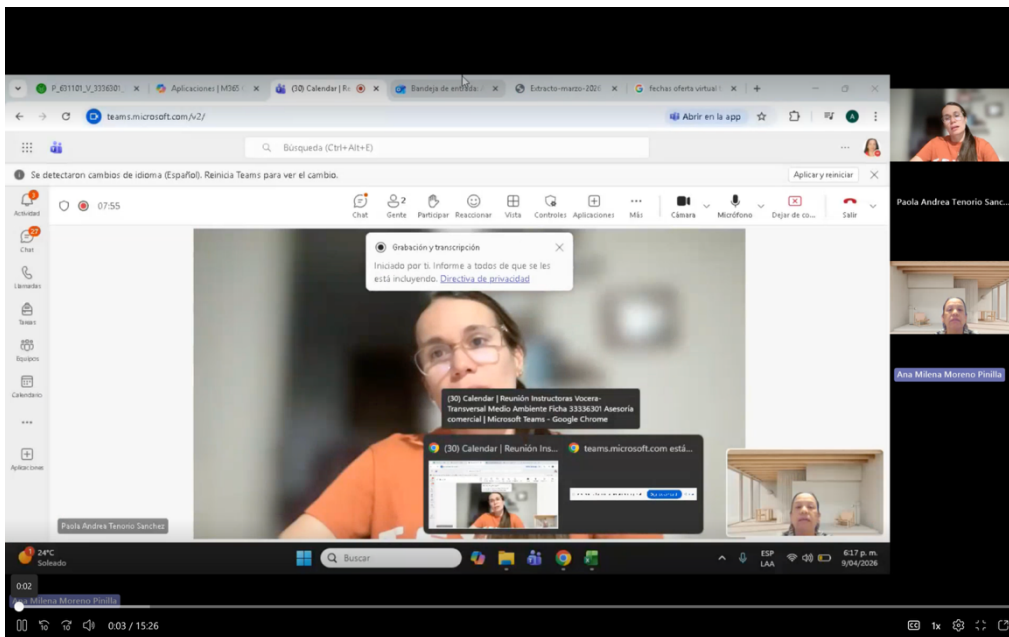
P_631101_V_3336301 × Aplicaciones | M365 × (30) Calendar | Re × Bandeja de entrada × Extracto-marzo-2026 × fechas oferta virtual × +

teams.microsoft.com/v2/

Abrir en la app

Búsqueda (Ctrl+Alt+E)

Se detectaron cambios de idioma (Español). Reinicia Teams para ver el cambio.

Aplicar y reiniciar

Actividad

Chat

Llamadas

Tareas

Equipos

Calendario

Aplicaciones

07:55

Chat Gente Participar Reaccionar Vista Controles Aplicaciones Más Cámara Micrófono Dejar de co... Salir

Grabación y transcripción

Iniciado por ti. Informe a todos de que se les está incluyendo. Directiva de privacidad

(30) Calendar | Reunión Instructoras Vocera-Transversal Medio Ambiente Ficha 33336301 Asesoría comercial | Microsoft Teams - Google Chrome

(30) Calendar | Reunión Ins...

teams.microsoft.com está...

Paola Andrea Tenorio Sanchez

Paola Andrea Tenorio Sanc...

Ana Milena Moreno Pinilla

24°C Soleado

Buscar

ESP LAA

6:17 p. m. 9/04/2026

0:02

Ana Milena Moreno Pinilla

0:03 / 15:26

1x